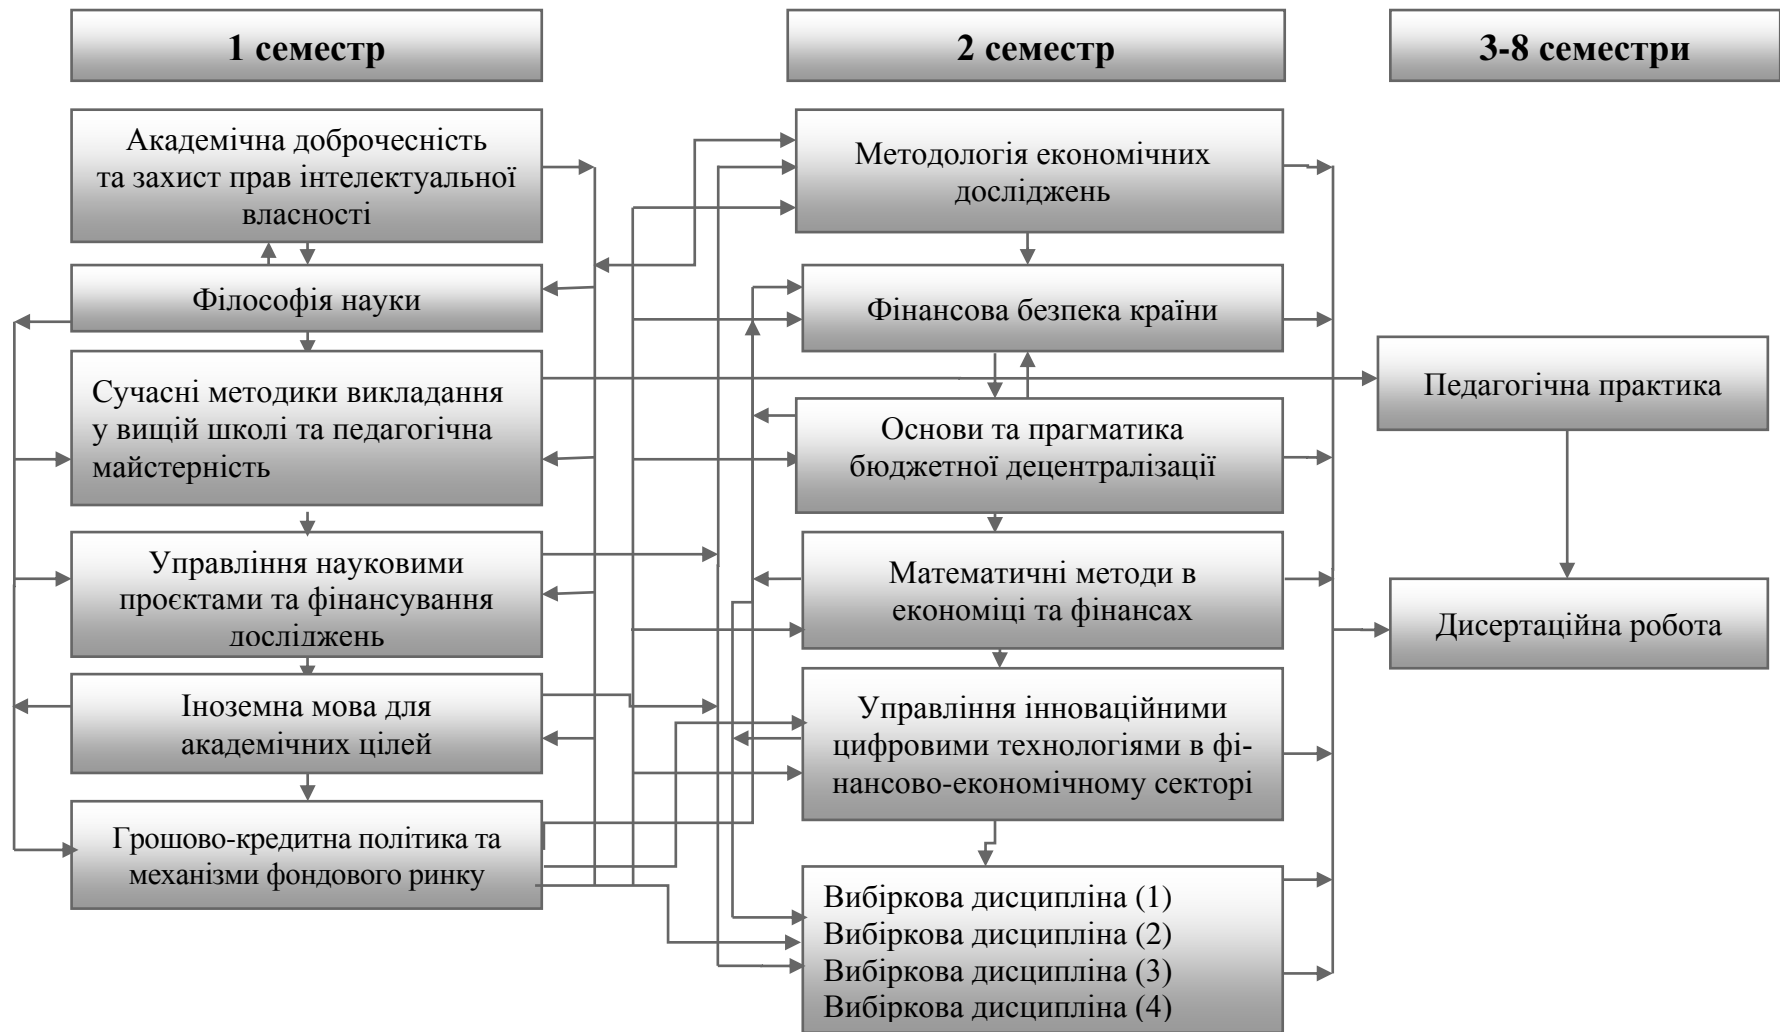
1 семестр

2 семестр

3-8 семестри

Академічна доброчесність та захист прав інтелектуальної власності

Філософія науки

Сучасні методики викладання у вищій школі та педагогічна майстерність

Управління науковими проєктами та фінансування досліджень

Іноземна мова для академічних цілей

Грошово-кредитна політика та механізми фондового ринку

Методологія економічних досліджень

Фінансова безпека країни

Основи та прагматика бюджетної децентралізації

Математичні методи в економіці та фінансах

Управління інноваційними цифровими технологіями в фінансово-економічному секторі

Вибіркова дисципліна (1)
Вибіркова дисципліна (2)
Вибіркова дисципліна (3)
Вибіркова дисципліна (4)

Педагогічна практика

Дисертаційна робота